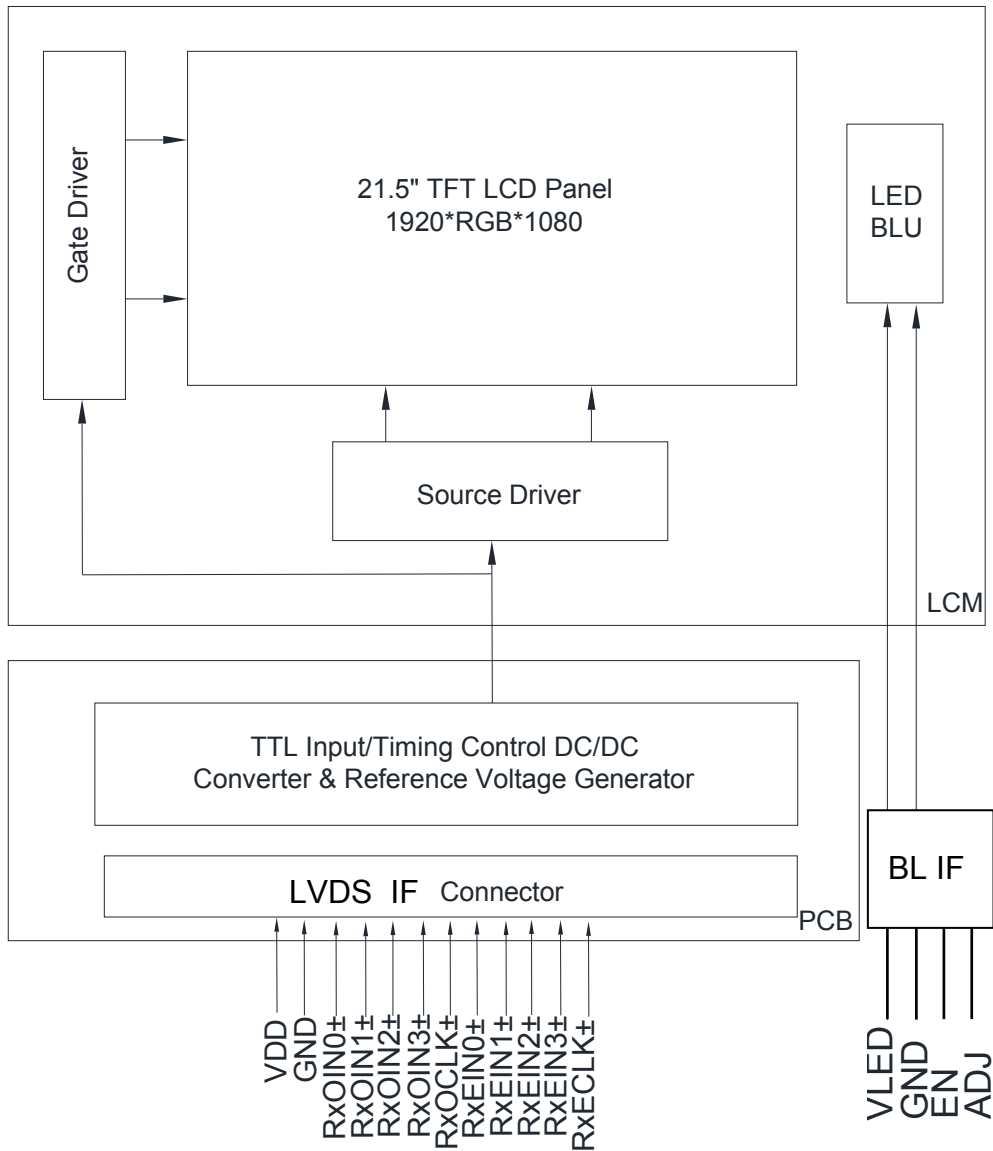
Gate Driver

21.5" TFT LCD Panel
1920*RGB*1080

LED
BLU

Source Driver

LCM

TTL Input/Timing Control DC/DC
Converter & Reference Voltage Generator

LVDS IF Connector

PCB

BL IF

VDD
GND
RxOIN0±
RxOIN1±
RxOIN2±
RxOIN3±
RxOCLK±
RxEIN0±
RxEIN1±
RxEIN2±
RxEIN3±
RxECLK±

VLED
GND
EN
ADJ